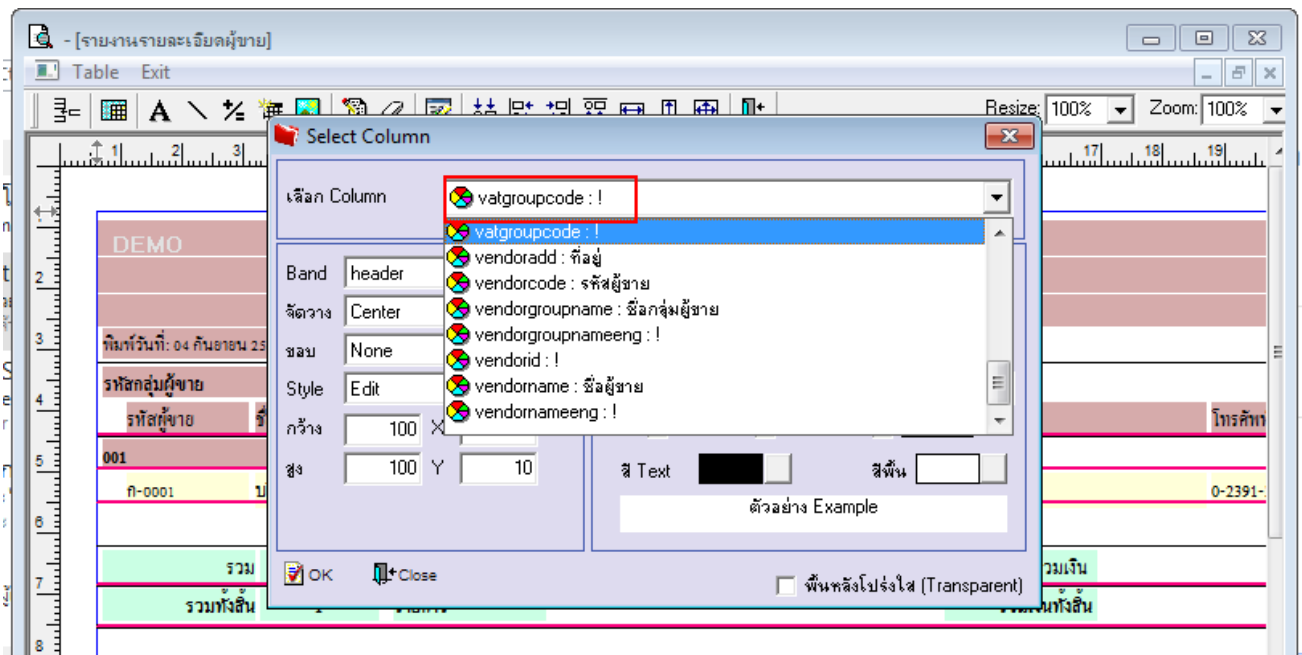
- [รายงานรายละเอียดผู้ขาย]

Table Exit

Resize: 100%
Zoom: 100%

Select Column

เลือก Column
vatgroupcode : !

vatgroupcode : !
vendoradd : ที่อยู่
vendorcode : รหัสผู้ขาย
vendorgroupname : ชื่อกลุ่มผู้ขาย
vendorgroupnameeng : !
vendorid : !
vendorname : ชื่อผู้ขาย
vendornameeng : !

Band header
จัดวาง Center
ขอบ None
Style Edit
กว้าง 100 X
สูง 100 Y 10

สี Text
สีพื้น
ตัวอย่าง Example

OK
Close
พื้นหลังโปร่งใส (Transparent)

DEMO
พิมพ์วันที่: 04 กันยายน 25
รหัสกลุ่มผู้ขาย
รหัสผู้ขาย
โทรศัพ
001
ก-0001
0-2391-
รวม
รวมเงิน
รวมทั้งสิ้น
รวมเงินทั้งสิ้น